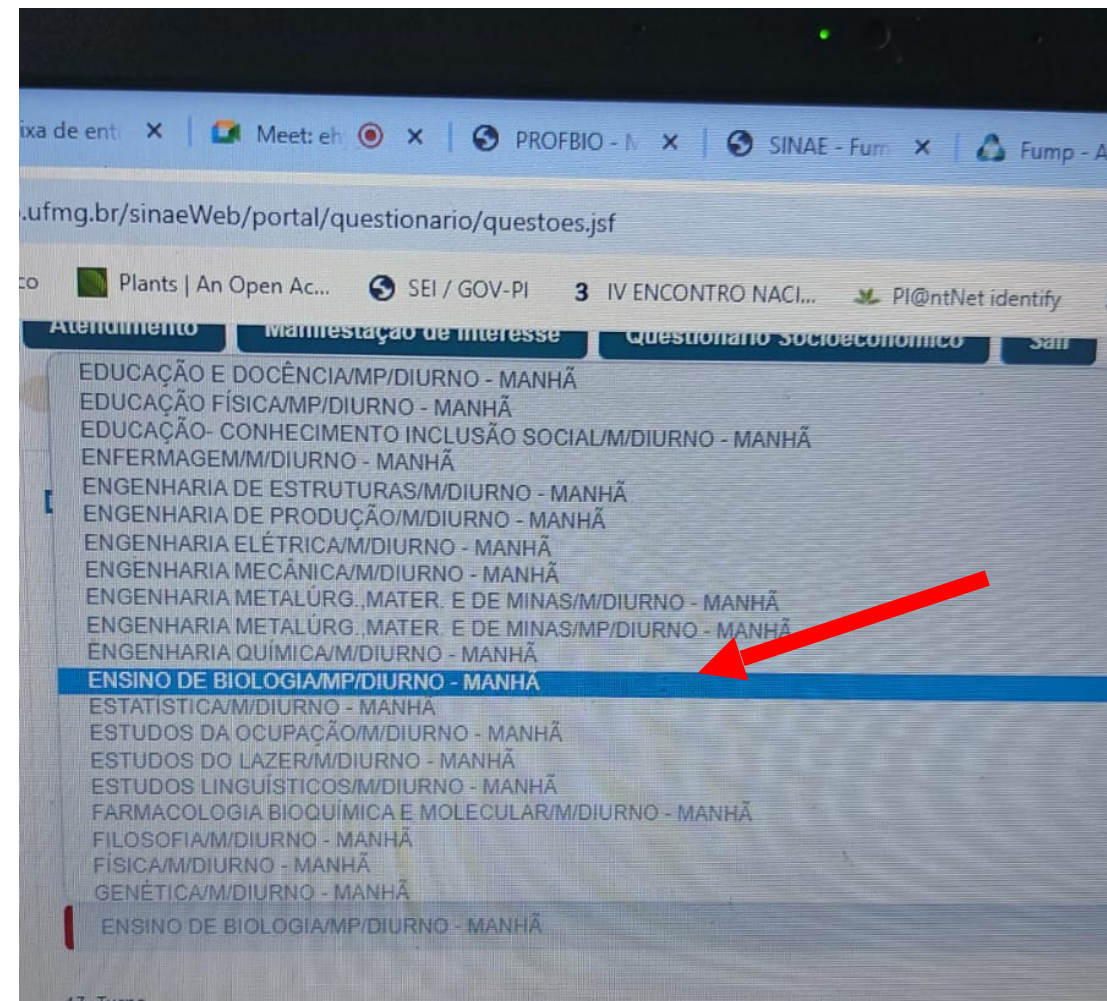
ixa de ent ×  Meet: eh ×  PROFBIO - N ×  SINAE - Fum ×  Fump - A

.ufmg.br/sinaeWeb/portal/questionario/questoes.jsf

co  Plants | An Open Ac...  SEI / GOV-PI  3 IV ENCONTRO NACI...  Pl@ntNet identify

Atendimento  Manifestação de Interesse  Questionário Socioeconômico  Sair

EDUCAÇÃO E DOCÊNCIA/MP/DIURNO - MANHÃ
EDUCAÇÃO FÍSICA/MP/DIURNO - MANHÃ
EDUCAÇÃO- CONHECIMENTO INCLUSÃO SOCIAL/M/DIURNO - MANHÃ
ENFERMAGEM/M/DIURNO - MANHÃ
ENGENHARIA DE ESTRUTURAS/M/DIURNO - MANHÃ
ENGENHARIA DE PRODUÇÃO/M/DIURNO - MANHÃ
ENGENHARIA ELÉTRICA/M/DIURNO - MANHÃ
ENGENHARIA MECÂNICA/M/DIURNO - MANHÃ
ENGENHARIA METALÚRG.,MATER. E DE MINAS/M/DIURNO - MANHÃ
ENGENHARIA METALÚRG.,MATER. E DE MINAS/MP/DIURNO - MANHÃ
ENGENHARIA QUÍMICA/M/DIURNO - MANHÃ
ENSINO DE BIOLOGIA/MP/DIURNO - MANHÃ
ESTATÍSTICA/M/DIURNO - MANHÃ
ESTUDOS DA OCUPAÇÃO/M/DIURNO - MANHÃ
ESTUDOS DO LAZER/M/DIURNO - MANHÃ
ESTUDOS LINGUÍSTICOS/M/DIURNO - MANHÃ
FARMACOLOGIA BIOQUÍMICA E MOLECULAR/M/DIURNO - MANHÃ
FILOSOFIA/M/DIURNO - MANHÃ
FÍSICA/M/DIURNO - MANHÃ
GENÉTICA/M/DIURNO - MANHÃ

ENSINO DE BIOLOGIA/MP/DIURNO - MANHÃ

17. Turno